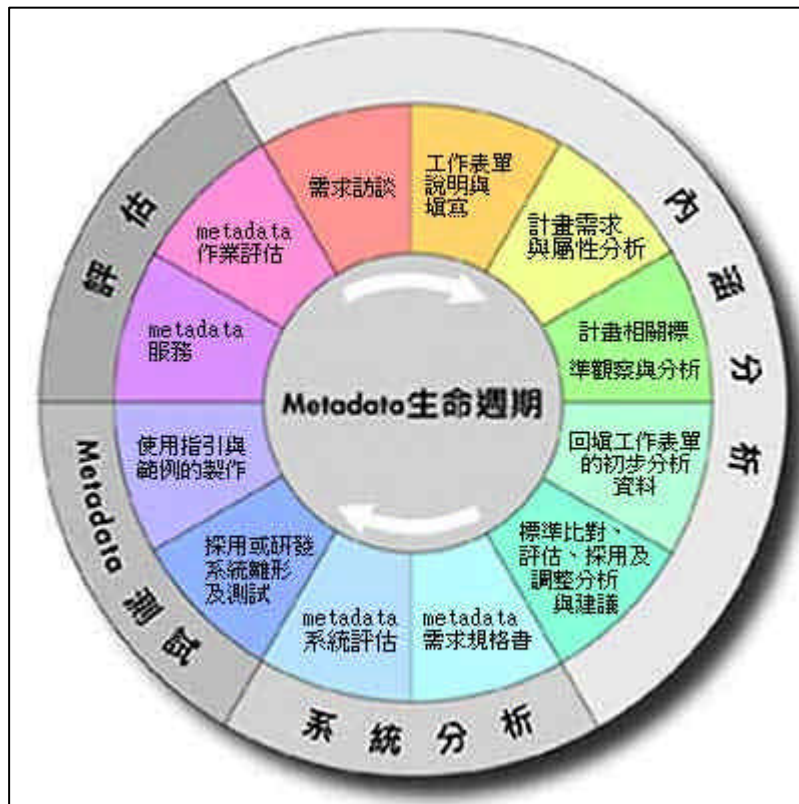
Metadata生命週期

需求訪談

工作表單說明與填寫

計畫需求與屬性分析

計畫相關標準觀察與分析

回填工作表單的初步分析資料

標準比對、評估、採用及調整分析與建議

metadata需求規格書

metadata系統評估

採用或研發系統雛形及測試

使用指引與範例的製作

metadata服務

metadata作業評估

內涵分析

系統分析

Metadata測試

評估